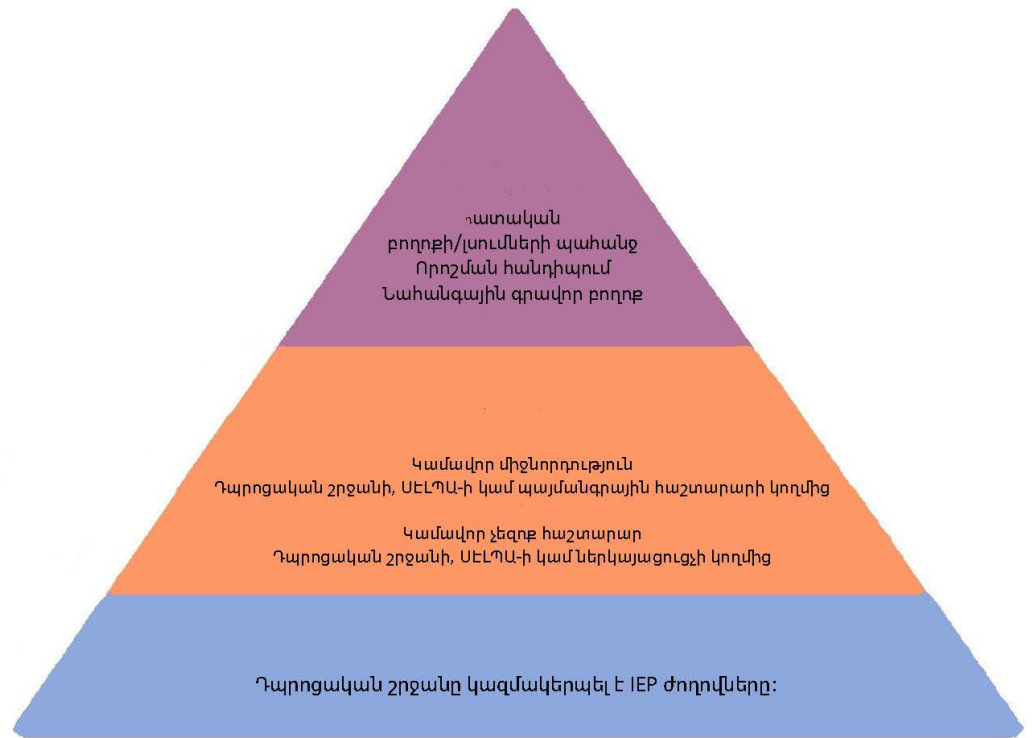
դատական
բողոքի/լսումների պահանջ
Որոշման հանդիպում
Նահանգային գրավոր բողոք

Կամավոր միջնորդություն
Դպրոցական շրջանի, ՍԷԼՊԱ-ի կամ պայմանագրային հաշտարարի կողմից

Կամավոր չեզոք հաշտարար
Դպրոցական շրջանի, ՍԷԼՊԱ-ի կամ ներկայացուցչի կողմից

Դպրոցական շրջանը կազմակերպել է IEP ժողովները: